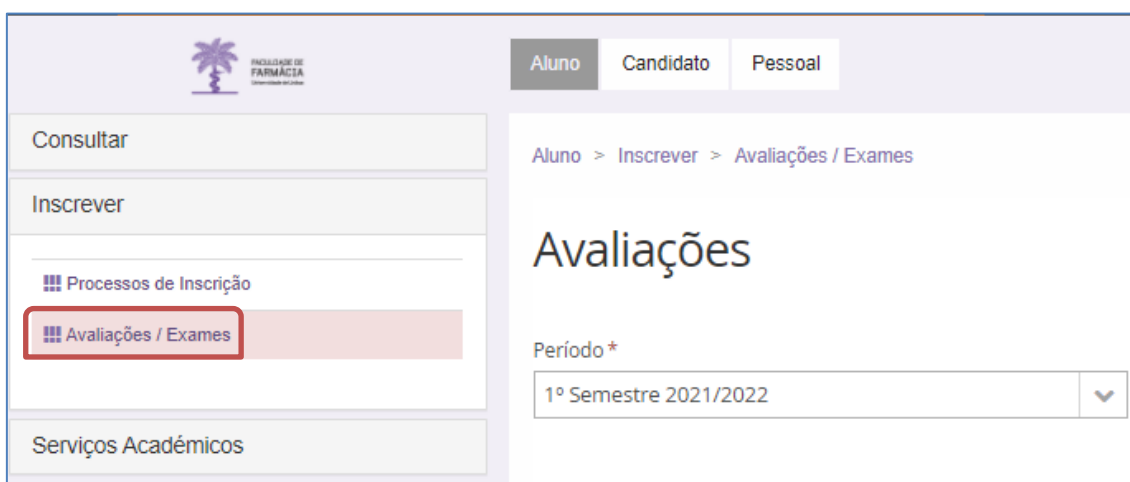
FACULDADE DE FARMÁCIA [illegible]

Aluno Candidato Pessoal

Consultar

Inscrever

Processos de Inscrição

Avaliações / Exames

Serviços Académicos

Aluno > Inscrever > Avaliações / Exames

Avaliações

Período *

1º Semestre 2021/2022